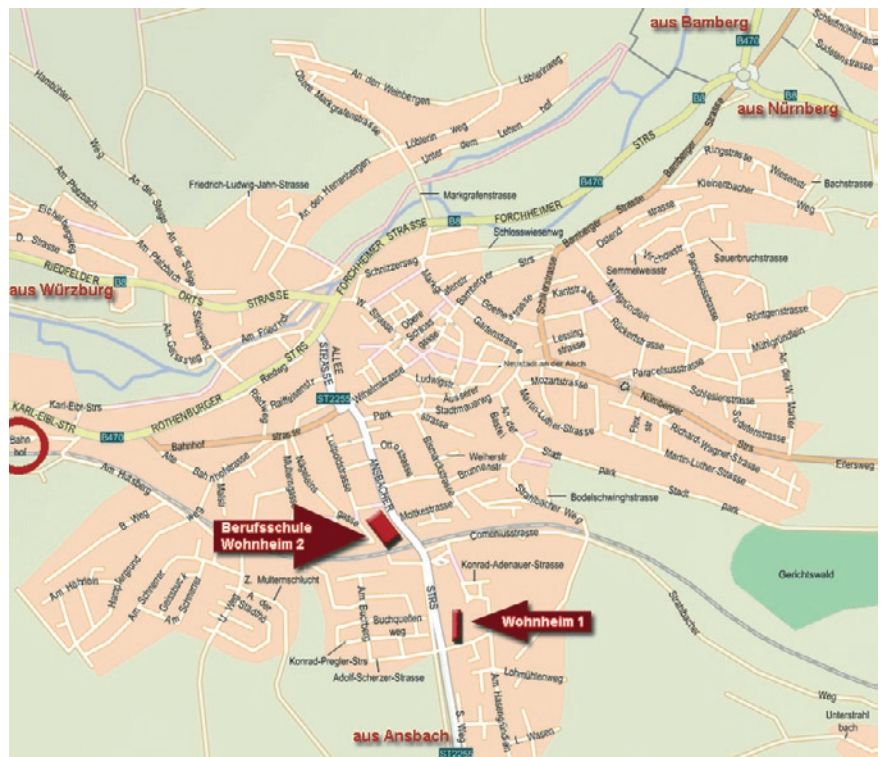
aus Bamberg
B470
aus Nürnberg
B8
Hambühler
Weg
An den Weinbergen
Löblerstrasse
Obere Markgrafenstrasse
Löblers weg
Unter dem Lehen hof
An den Hetzenbergen
Friedrich-Ludwig-Jahn-Strasse
Markgrafenstrasse
STRS
B470
Ringstrasse
Kleinerbacher
Wiesenstr
Bachstrasse
Weg
Am Pfarrbach
An der Steige
Eichelberg
Am Pfarrbach
D. Strasse
FORCHHEIMER STRASSE
B8
FORCHHEIMER
Schlosswiesenweg
Bamberger Strasse
Ostend
strasse
Virchowstr
Sauerbruchstrasse
Semmelweisstr
RIEDFELDER
B8
ORTS
STRASSE
aus Würzburg
Schnizzerweg
Kantstrasse
Am Friedhof
Rothenburger
Kirchenstrasse
Lessingstrasse
Röntgenstrasse
Rückertstrasse
Mühlgrundstr
Neustadt an der Aisch
Mozartstrasse
Paracelsusstrasse
Schlesierstrasse
Nürnberger
Radweg
STRS
ALLEE
STRASSE
Wiesenstrasse
Ludwigstr
Karl-Eibl-Strs
KARL-EIBL-STR
ST2255
ROTHENBURGER
B470
Bahnhof
Park
Stadtmauerweg
Richard-Wagner-Strasse
Strs
Eferweg
Bahnhof
Bahnhofstrasse
Otto strasse
Weiherstr
Brunnenstr
Martin-Luther-Strasse
Allee
Stadt
Am Hutzberg
Bodelschwinghstrasse
B. Weg
Moltkestrasse
Berufsschule
Wohnheim 2
Comeniusstrasse
Konrad-Adenauer-Strasse
Gerichtswald
Z. Mühlenschlucht
Am Buchberg
Buchquellenweg
Wohnheim 1
Konrad-Pregler-Strs
Adolf-Scherzer-Strasse
Lohmühlenweg
Weg
Unterstrahlbach
aus Ansbach
ST2255